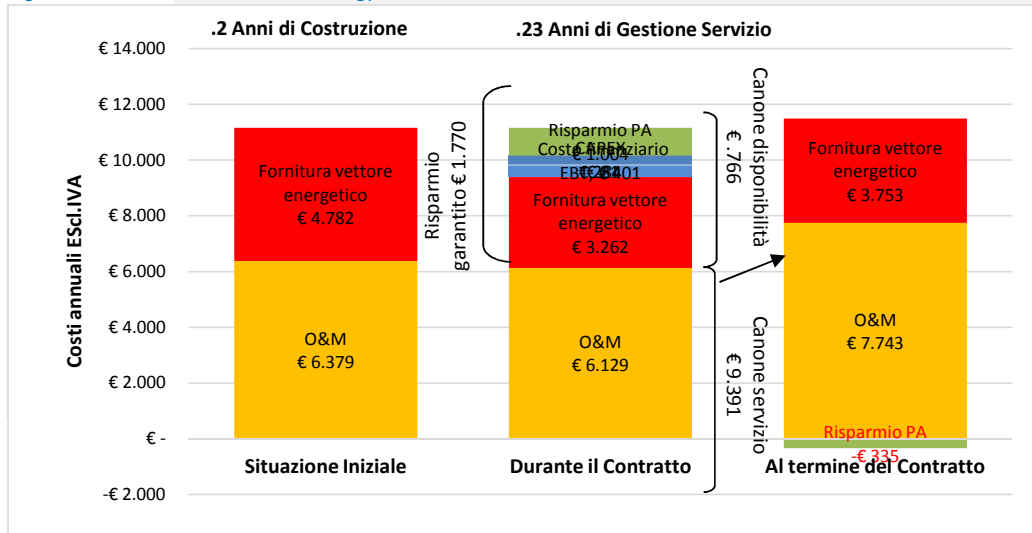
.2 Anni di Costruzione

.23 Anni di Gestione Servizio

€ 14.000
€ 12.000
€ 10.000
€ 8.000
€ 6.000
€ 4.000
€ 2.000
€ -
-€ 2.000

Costi annuali ESclI.IVA

Fornitura vettore energetico
€ 4.782

O&M
€ 6.379

Risparmio garantito € 1.770

Risparmio PA
Costo finanziario
CAPEX
€ 1.004
EBIT
€ 284
€ 401

Fornitura vettore energetico
€ 3.262

O&M
€ 6.129

€. 766

Canone disponibilità

€ 9.391

Canone servizio

Fornitura vettore energetico
€ 3.753

O&M
€ 7.743

Risparmio PA
-€ 335

Situazione Iniziale

Durante il Contratto

Al termine del Contratto